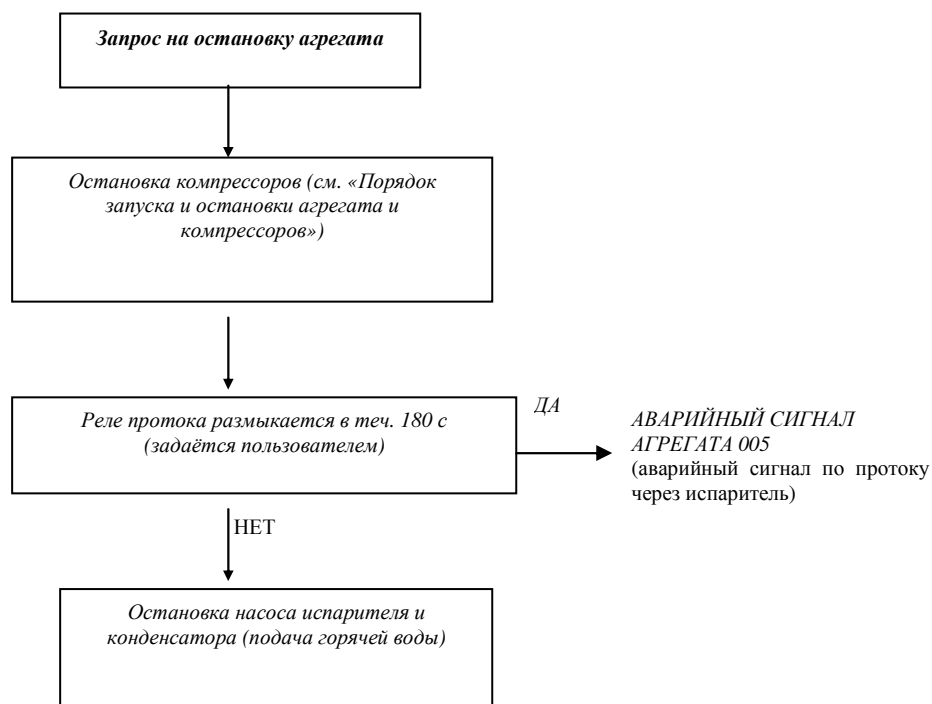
Запрос на остановку агрегата

Остановка компрессоров (см. «Порядок запуска и остановки агрегата и компрессоров»)

Реле протока размыкается в теч. 180 с (задаётся пользователем)

ДА

АВАРИЙНЫЙ СИГНАЛ АГРЕГАТА 005
(аварийный сигнал по протоку через испаритель)

НЕТ

Остановка насоса испарителя и конденсатора (подача горячей воды)